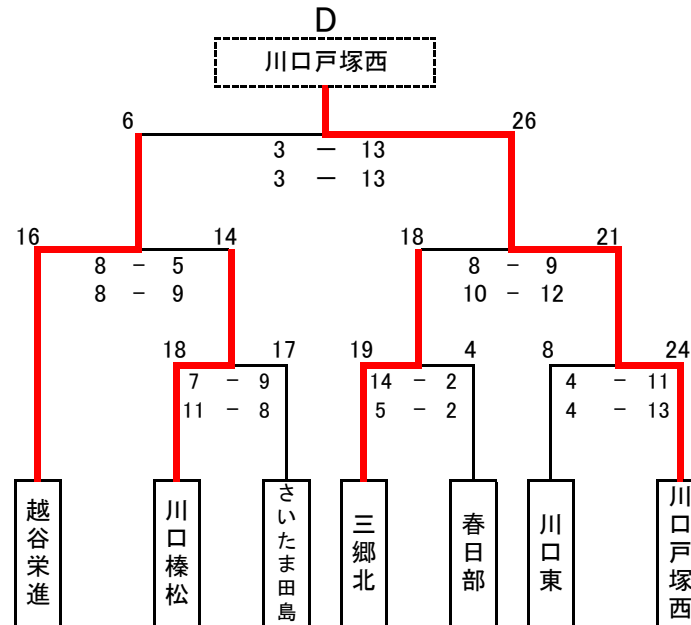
D

川口戸塚西

6

26

3 ー 13

3 ー 13

16

14

8 － 5

8 － 9

18

21

8 － 9

10 － 12

18

17

7 － 9

11 － 8

19

4

14 － 2

5 － 2

8

24

4 － 11

4 － 13

越谷栄進

川口榛松

さいたま田島

三郷北

春日部

川口東

川口戸塚西